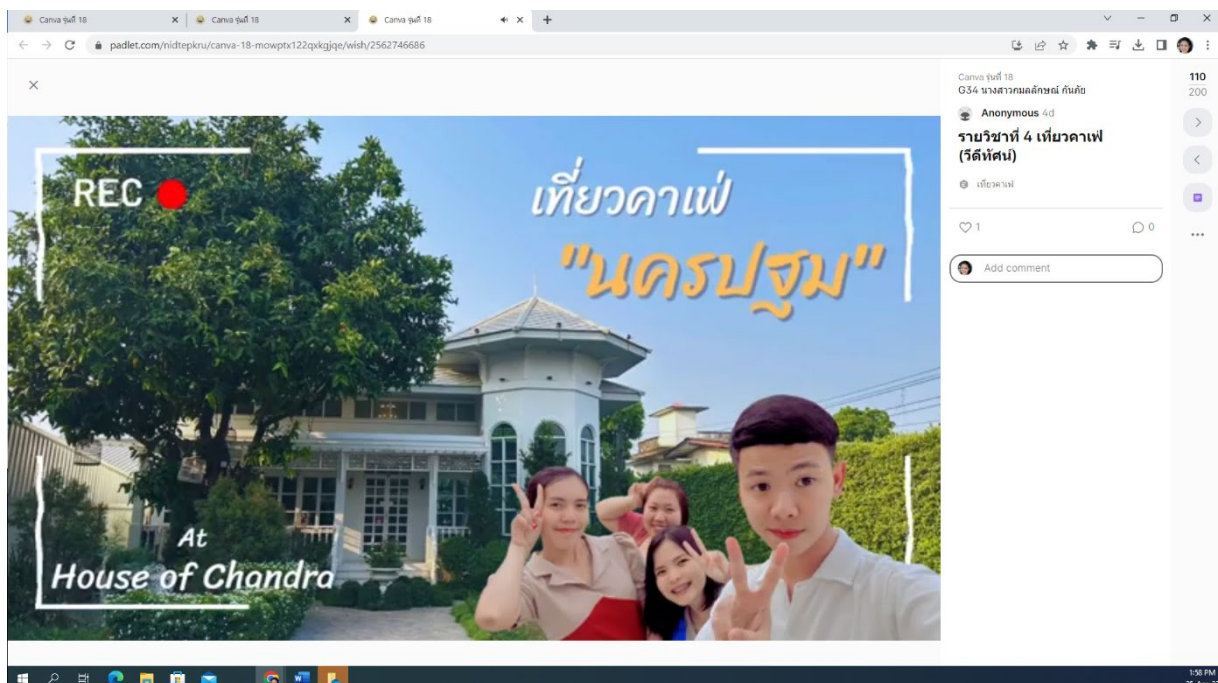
Canva รุ่นที่ 18 ×
Canva รุ่นที่ 18 ×
Canva รุ่นที่ 18 ×
+

padlet.com/nidtepkru/canva-18-mowptx122qxkgjqe/wish/2562746686

×

REC

เที่ยวคาเฟ่

"นครปฐม"

At
House of Chandra

Canva รุ่นที่ 18
G34 นางสาวกมลลักษณ์ กันภัย

Anonymous 4d

รายวิชาที่ 4 เที่ยวคาเฟ่ (วีดีทัศน์)

เที่ยวคาเฟ่

1
0

Add comment

110
200

1:58 PM